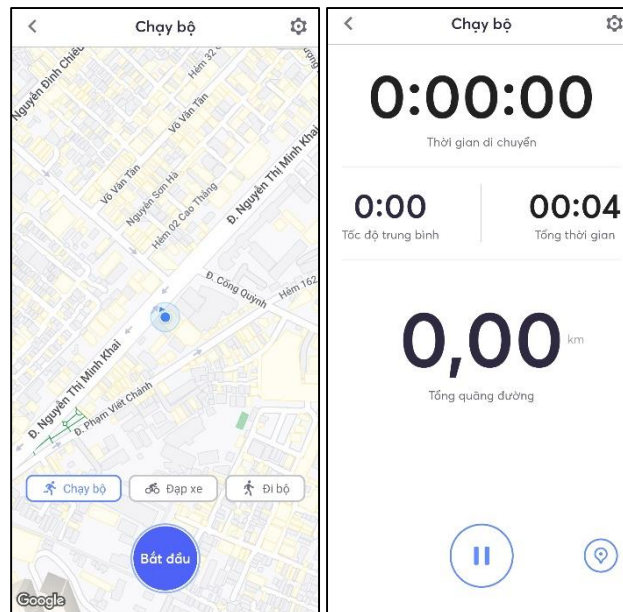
Chạy bộ

Nguyễn Đình Chiểu
Hẻm 32
Võ Văn Tần
Võ Văn Tần
Nguyễn Sơn Hà
Hẻm 02 Cao Thắng
Đ. Nguyễn Thị Minh Khai
Đ. Cống Quỳnh
Hẻm 162
Đ. Nguyễn Thị Minh Khai
Đ. Phạm Viết Chánh

Chạy bộ
Đạp xe
Đi bộ

Bắt đầu

Google

Chạy bộ

0:00:00
Thời gian di chuyển

0:00
Tốc độ trung bình

00:04
Tổng thời gian

0,00 km
Tổng quãng đường